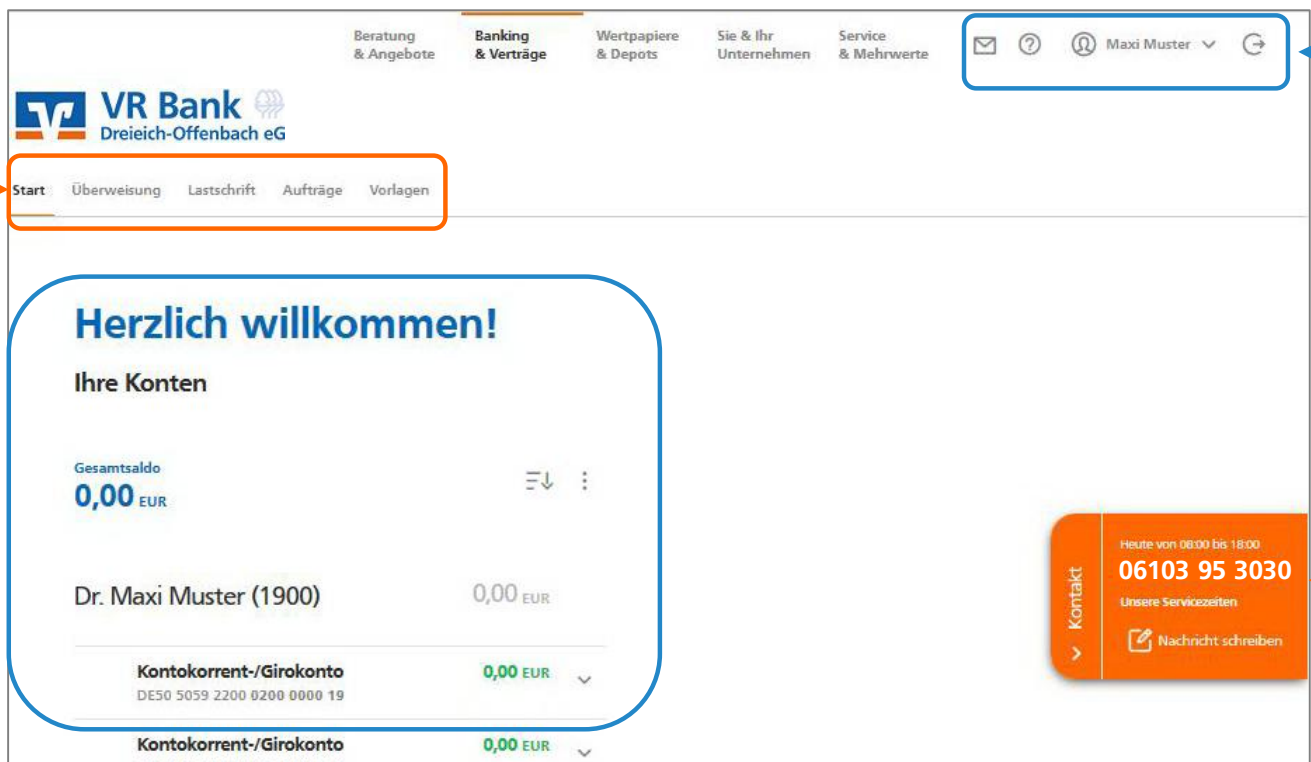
Beratung & Angebote
Banking & Verträge
Wertpapiere & Depots
Sie & Ihr Unternehmen
Service & Mehrwerte

Maxi Muster

VR Bank
Dreieich-Offenbach eG

Start
Überweisung
Lastschrift
Aufträge
Vorlagen

Herzlich willkommen!

Ihre Konten

Gesamtsaldo
0,00 EUR

Dr. Maxi Muster (1900) 0,00 EUR

Kontokorrent-/Girokonto 0,00 EUR
DE50 5059 2200 0200 0000 19

Kontokorrent-/Girokonto 0,00 EUR

Kontakt
Heute von 08:00 bis 18:00
06103 95 3030
Unsere Servicezeiten
Nachricht schreiben